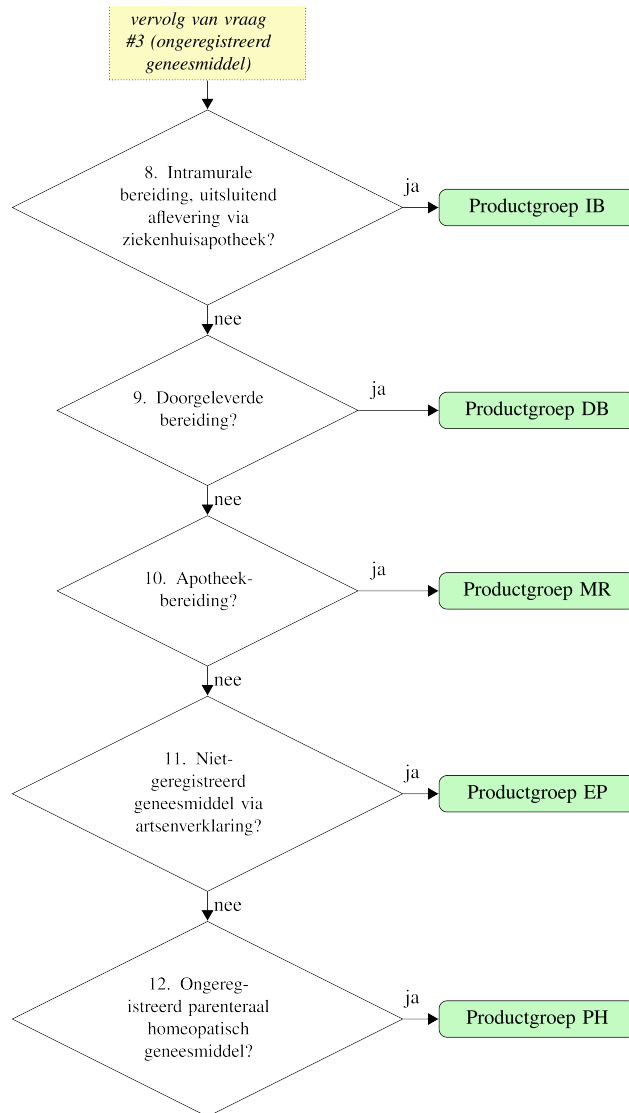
vervolg van vraag #3 (ongeregistreerd geneesmiddel)

8. Intramurale bereiding, uitsluitend aflevering via ziekenhuisapotheek?

ja

Productgroep IB

nee

9. Doorgeleverde bereiding?

ja

Productgroep DB

nee

10. Apotheekbereiding?

ja

Productgroep MR

nee

11. Nietgeregistreerd geneesmiddel via artsenverklaring?

ja

Productgroep EP

nee

12. Ongeregistreerd parenteraal homeopatisch geneesmiddel?

ja

Productgroep PH